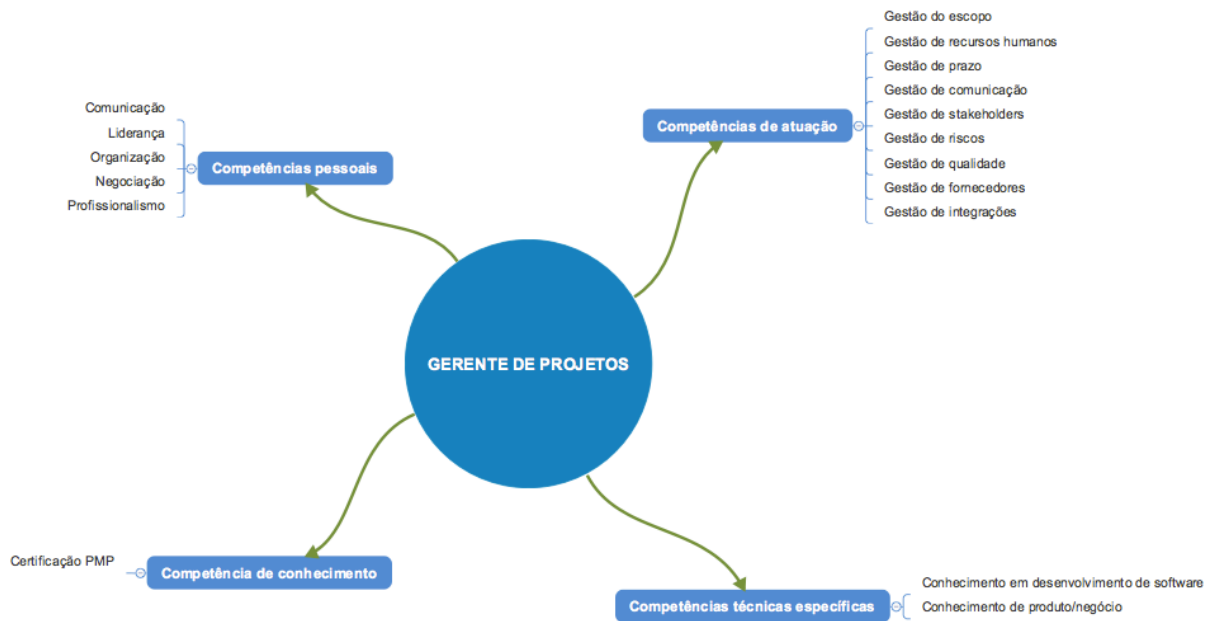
Gestão do escopo
Gestão de recursos humanos
Gestão de prazo
Gestão de comunicação
Gestão de stakeholders
Gestão de riscos
Gestão de qualidade
Gestão de fornecedores
Gestão de integrações

Competências de atuação

Comunicação
Liderança
Organização
Negociação
Profissionalismo

Competências pessoais

GERENTE DE PROJETOS

Certificação PMP

Competência de conhecimento

Competências técnicas específicas

Conhecimento em desenvolvimento de software
Conhecimento de produto/negócio